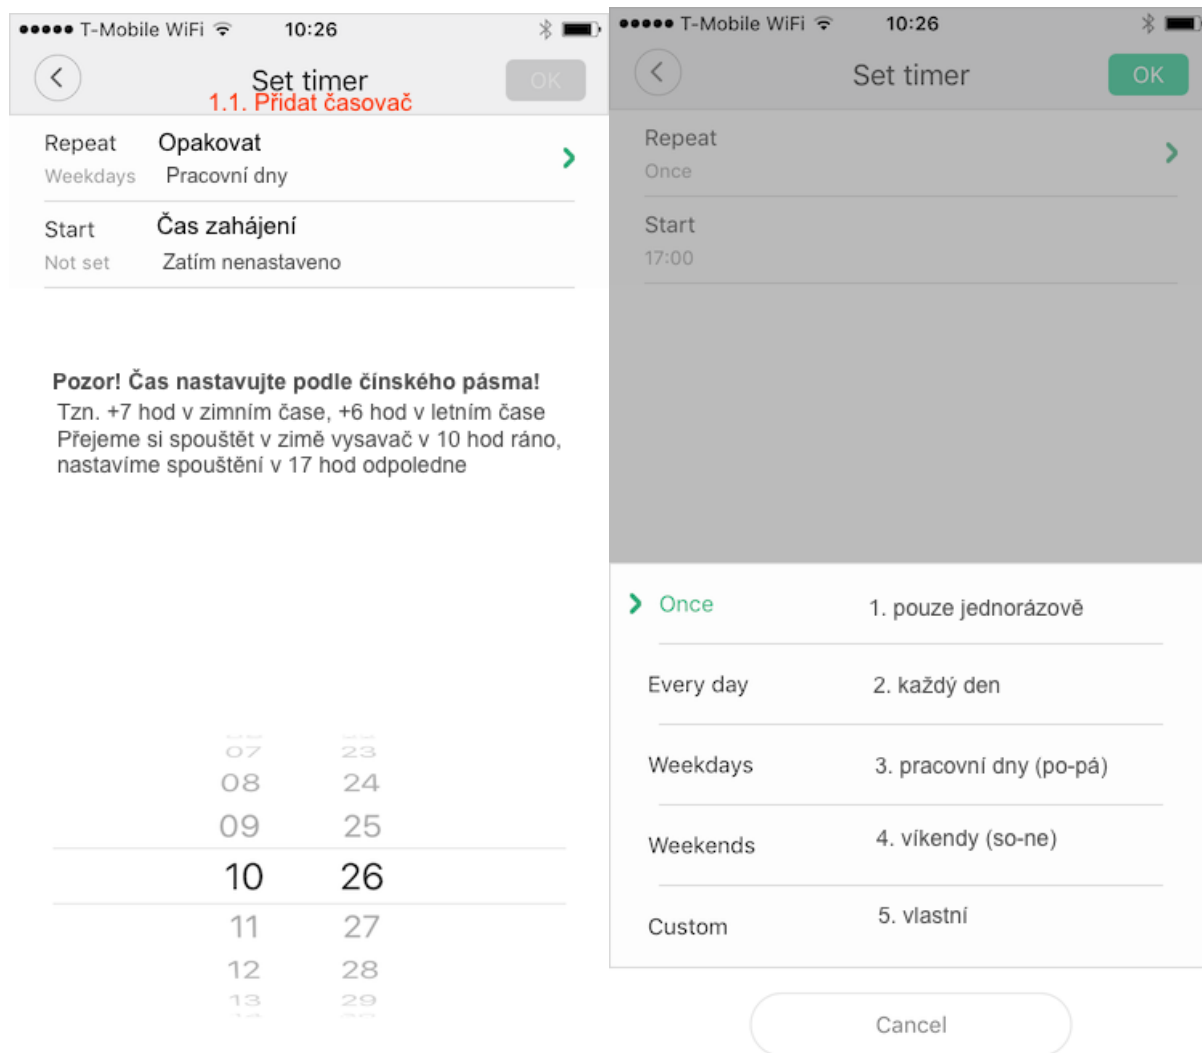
●●●●● T-Mobile WiFi 10:26

Set timer
1.1. Přidat časovač
OK

Repeat Opakovat
Weekdays Pracovní dny

Start Čas zahájení
Not set Zatím nenastaveno

Pozor! Čas nastavujte podle čínského pásma!
Tzn. +7 hod v zimním čase, +6 hod v letním čase
Přejeme si spouštět v zimě vysavač v 10 hod ráno, nastavíme spouštění v 17 hod odpoledne

07 23
08 24
09 25
10 26
11 27
12 28
13 29

●●●●● T-Mobile WiFi 10:26

Set timer
OK

Repeat
Once

Start
17:00

Once 1. pouze jednorázově

Every day 2. každý den

Weekdays 3. pracovní dny (po-pá)

Weekends 4. víkendy (so-ne)

Custom 5. vlastní

Cancel